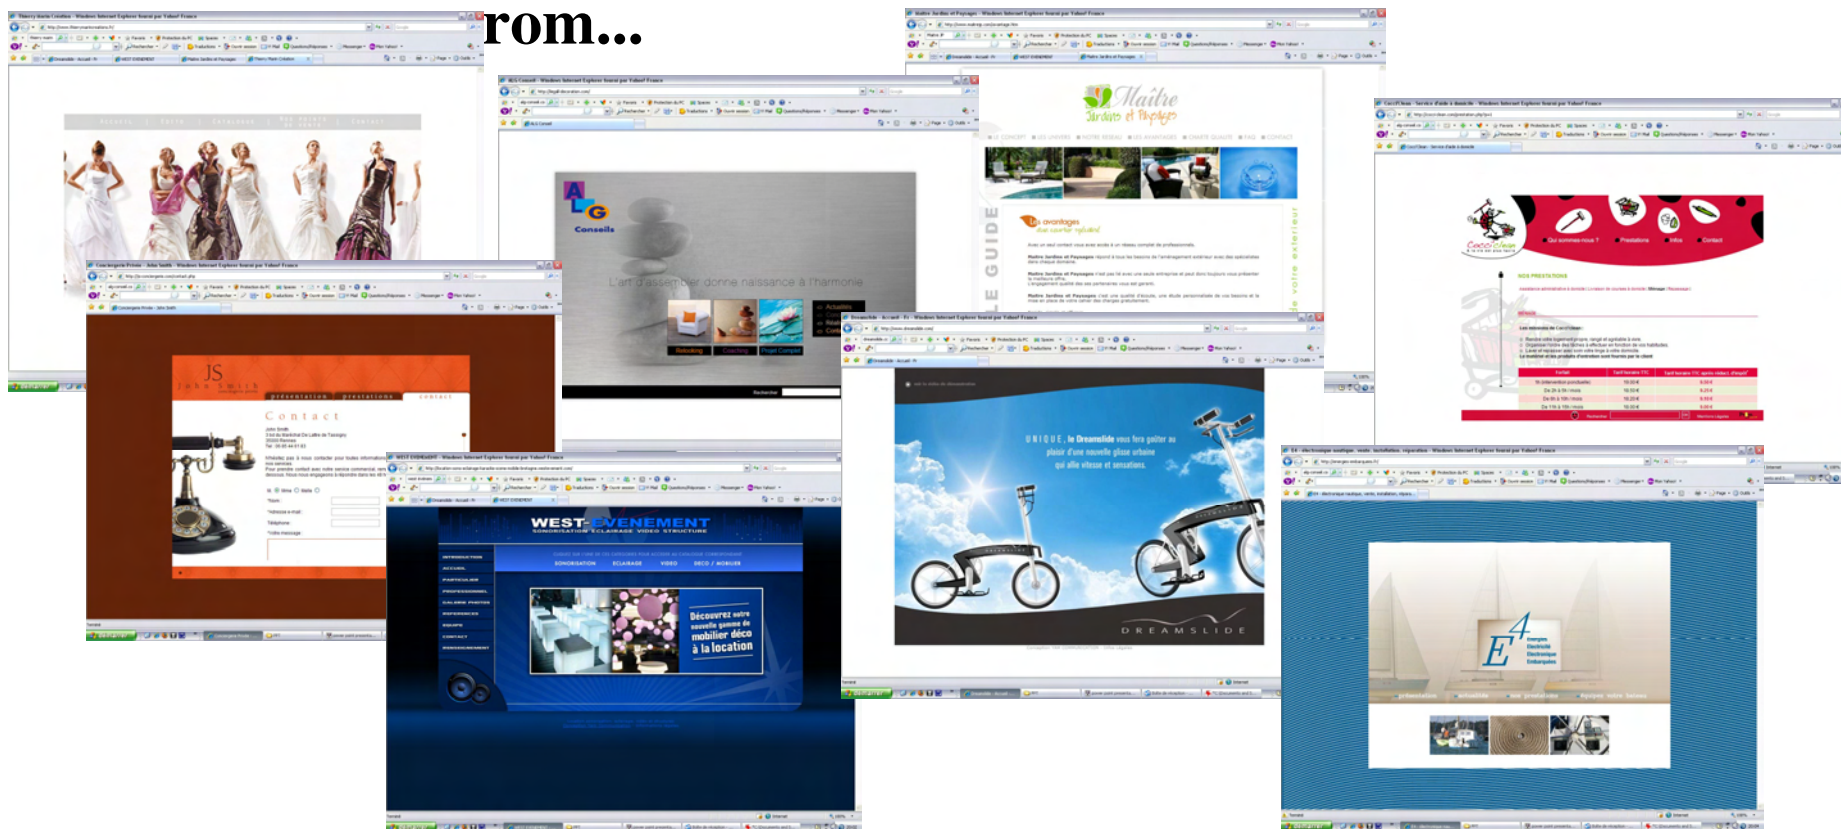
rom...

Maître
Jardins et Paysages

GUIDE

Les avantages

ALG
Conseils

L'art d'assembler donne naissance à l'harmonie

Actualités

Rebranding
Coaching
Projet Complet

Recherche

JS
John Smith

présentation
prestations
contact

Contact

Nom
Adresse e-mail
Téléphone
Votre message

WEST-EVENEMENT
SONORISATION ECLAIRAGE VIDEO STRUCTURE

SONORISATION
ECLAIRAGE
VIDEO
DECO / MOBILIER

INTRODUCTION
ACCUEIL
PARTICULIER
PROFESSIONNEL
GALERIE PHOTOS
REFERENCES
EQUIPE
CONTACT
RENSEIGNEMENT

Découvrez notre nouvelle gamme de mobilier déco à la location

UNIQUE, le Dreamslide vous fera goûter au plaisir d'une nouvelle glisse urbaine qui allie vitesse et sensations.

DREAMSLIDE

CocciClean

Qui sommes-nous ?
Prestations
Infos
Contact

NOS PRESTATIONS

E4
Energies
Electricité
Electronique
Embarquées

présentation
actualités
nos prestations
équipez votre bateau